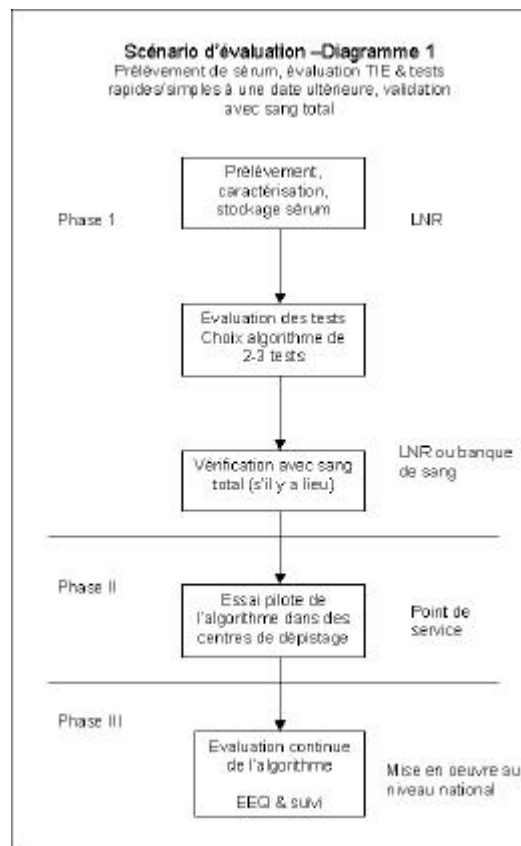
Scénario d'évaluation –Diagramme 1
Prélèvement de sérum, évaluation TIE & tests rapides/simples à une date ultérieure, validation avec sang total

Phase 1

Prélèvement, caractérisation, stockage sérum

LNR

Evaluation des tests
Choix algorithme de 2-3 tests

Vérification avec sang total (s'il y a lieu)

LNR ou banque de sang

Phase II

Essai pilote de l'algorithme dans des centres de dépistage

Point de service

Phase III

Evaluation continue de l'algorithme

EEQ & suivi

Mise en oeuvre au niveau national